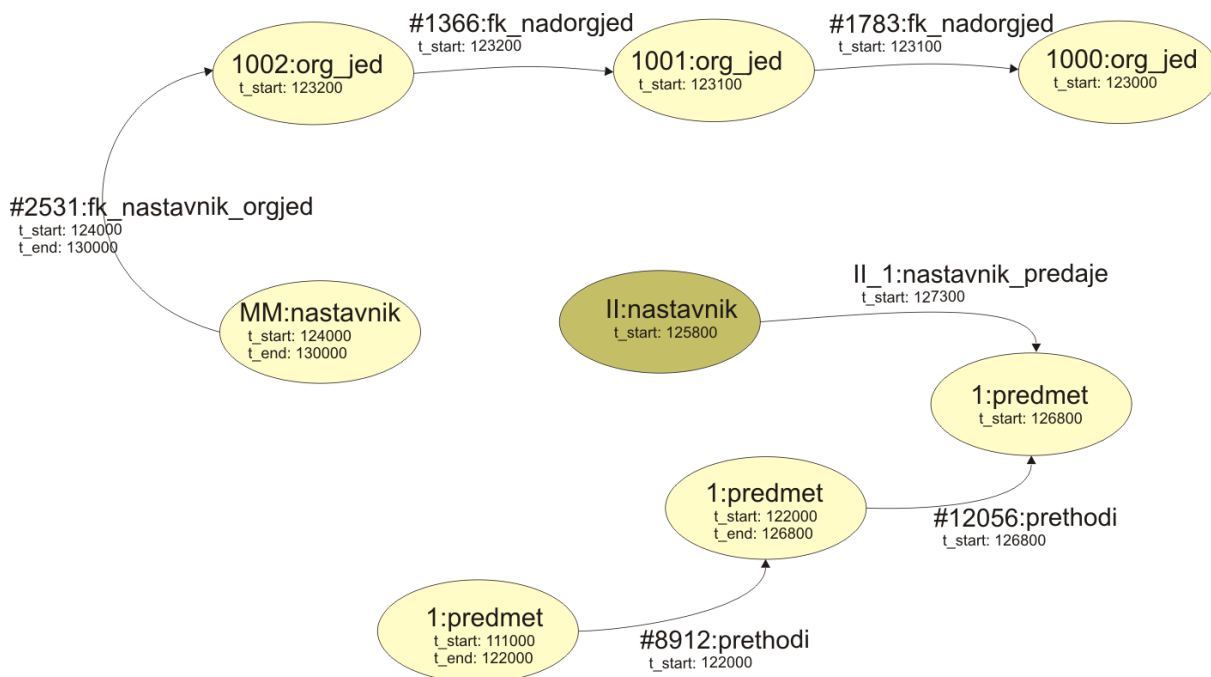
#1366:fk_nadorgjed
t_start: 123200

#1783:fk_nadorgjed
t_start: 123100

1002:org_jed
t_start: 123200

1001:org_jed
t_start: 123100

1000:org_jed
t_start: 123000

#2531:fk_nastavnik_orgjed
t_start: 124000
t_end: 130000

MM:nastavnik
t_start: 124000
t_end: 130000

II_1:nastavnik_predaje
t_start: 127300

II:nastavnik
t_start: 125800

1:predmet
t_start: 126800

1:predmet
t_start: 122000
t_end: 126800

#12056:prethodi
t_start: 126800

1:predmet
t_start: 111000
t_end: 122000

#8912:prethodi
t_start: 122000